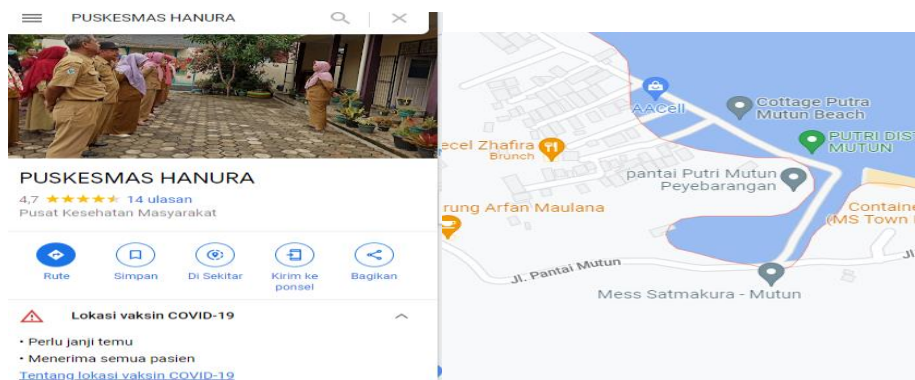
PUSKESMAS HANURA

PUSKESMAS HANURA
4,7 ★★★★★ 14 ulasan
Pusat Kesehatan Masyarakat

Rute
Simpan
Di Sekitar
Kirim ke ponsel
Bagikan

Lokasi vaksin COVID-19

• Perlu janji temu
• Menerima semua pasien
Tentang lokasi vaksin COVID-19

AACell
Cottage Putra Mutun Beach
PUTRI DIST MUTUN
ecel Zhafira
Brunch
pantai Putri Mutun Peyebarangan
rung Arfan Maulana
Containe (MS Town
Jl. Pantai Mutun
Mess Satmakura - Mutun